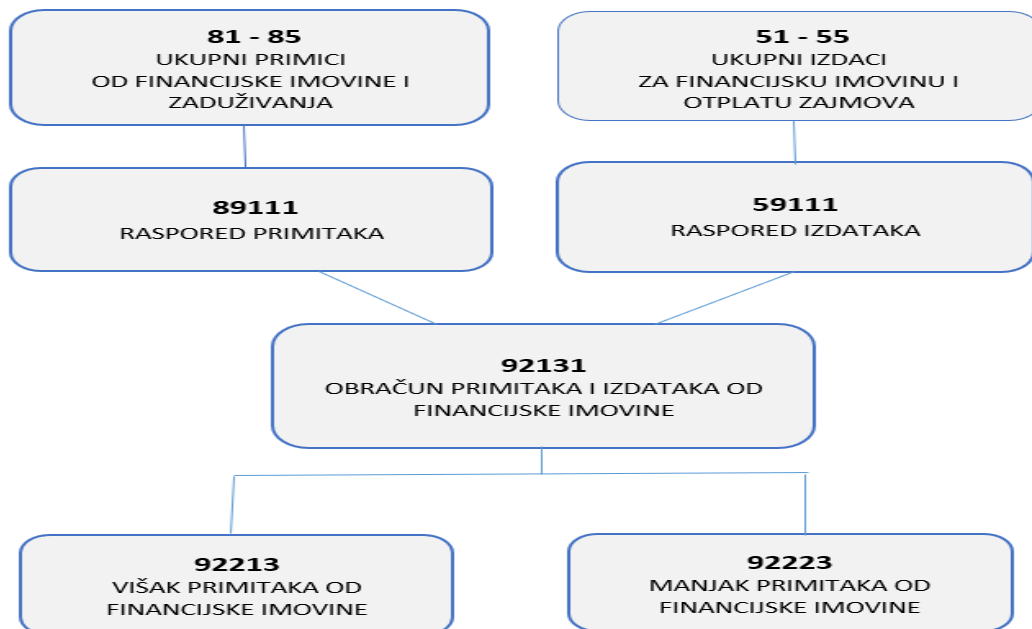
81 - 85
UKUPNI PRIMICI
OD FINANCIJSKE IMOVINE I ZADUŽIVANJA

51 - 55
UKUPNI IZDACI
ZA FINANCIJSKU IMOVINU I OTPLATU ZAJMOVA

89111
RASPORED PRIMITAKA

59111
RASPORED IZDATAKA

92131
OBRAČUN PRIMITAKA I IZDATAKA OD FINANCIJSKE IMOVINE

92213
VIŠAK PRIMITAKA OD FINANCIJSKE IMOVINE

92223
MANJAK PRIMITAKA OD FINANCIJSKE IMOVINE